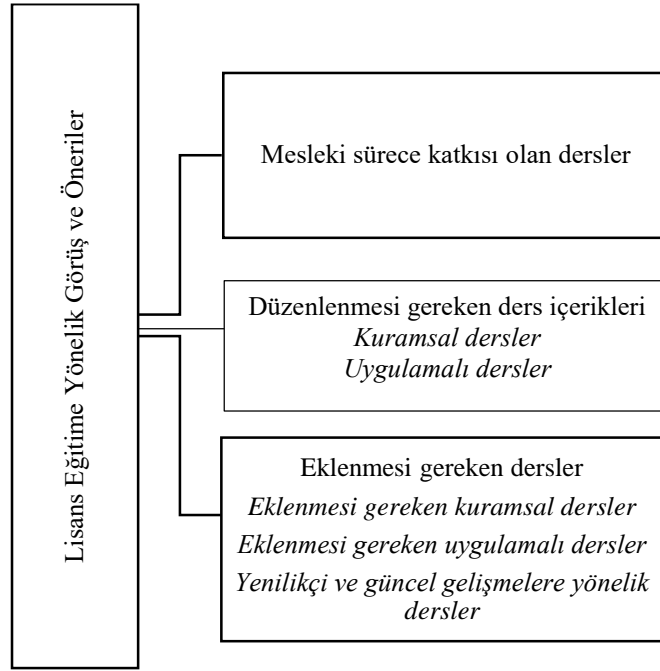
Lisans Eğitime Yönelik Görüş ve Öneriler

Mesleki sürece katkısı olan dersler

Düzenlenmesi gereken ders içerikleri
*Kuramsal dersler*
*Uygulamalı dersler*

Eklenmesi gereken dersler
*Eklenmesi gereken kuramsal dersler*
*Eklenmesi gereken uygulamalı dersler*
*Yenilikçi ve güncel gelişmelere yönelik dersler*